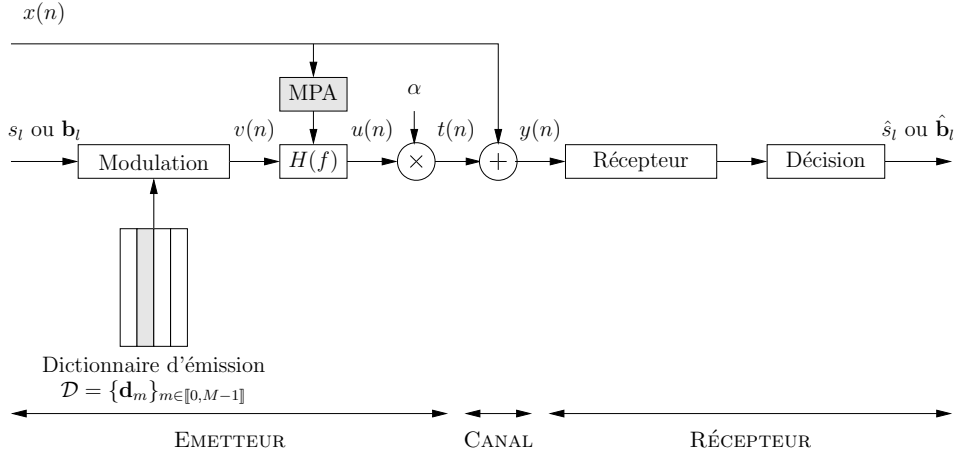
$x(n)$

MPA

$\alpha$

$s_l$ ou $\mathbf{b}_l$

$v(n)$

$u(n)$

$t(n)$

$y(n)$

$\hat{s}_l$ ou $\hat{\mathbf{b}}_l$

Modulation

$H(f)$

$\times$

$+$

Récepteur

Décision

Dictionnaire d'émission
$\mathcal{D} = \{\mathbf{d}_m\}_{m \in [\![0, M-1]\!]}$

EMETTEUR

CANAL

RÉCEPTEUR